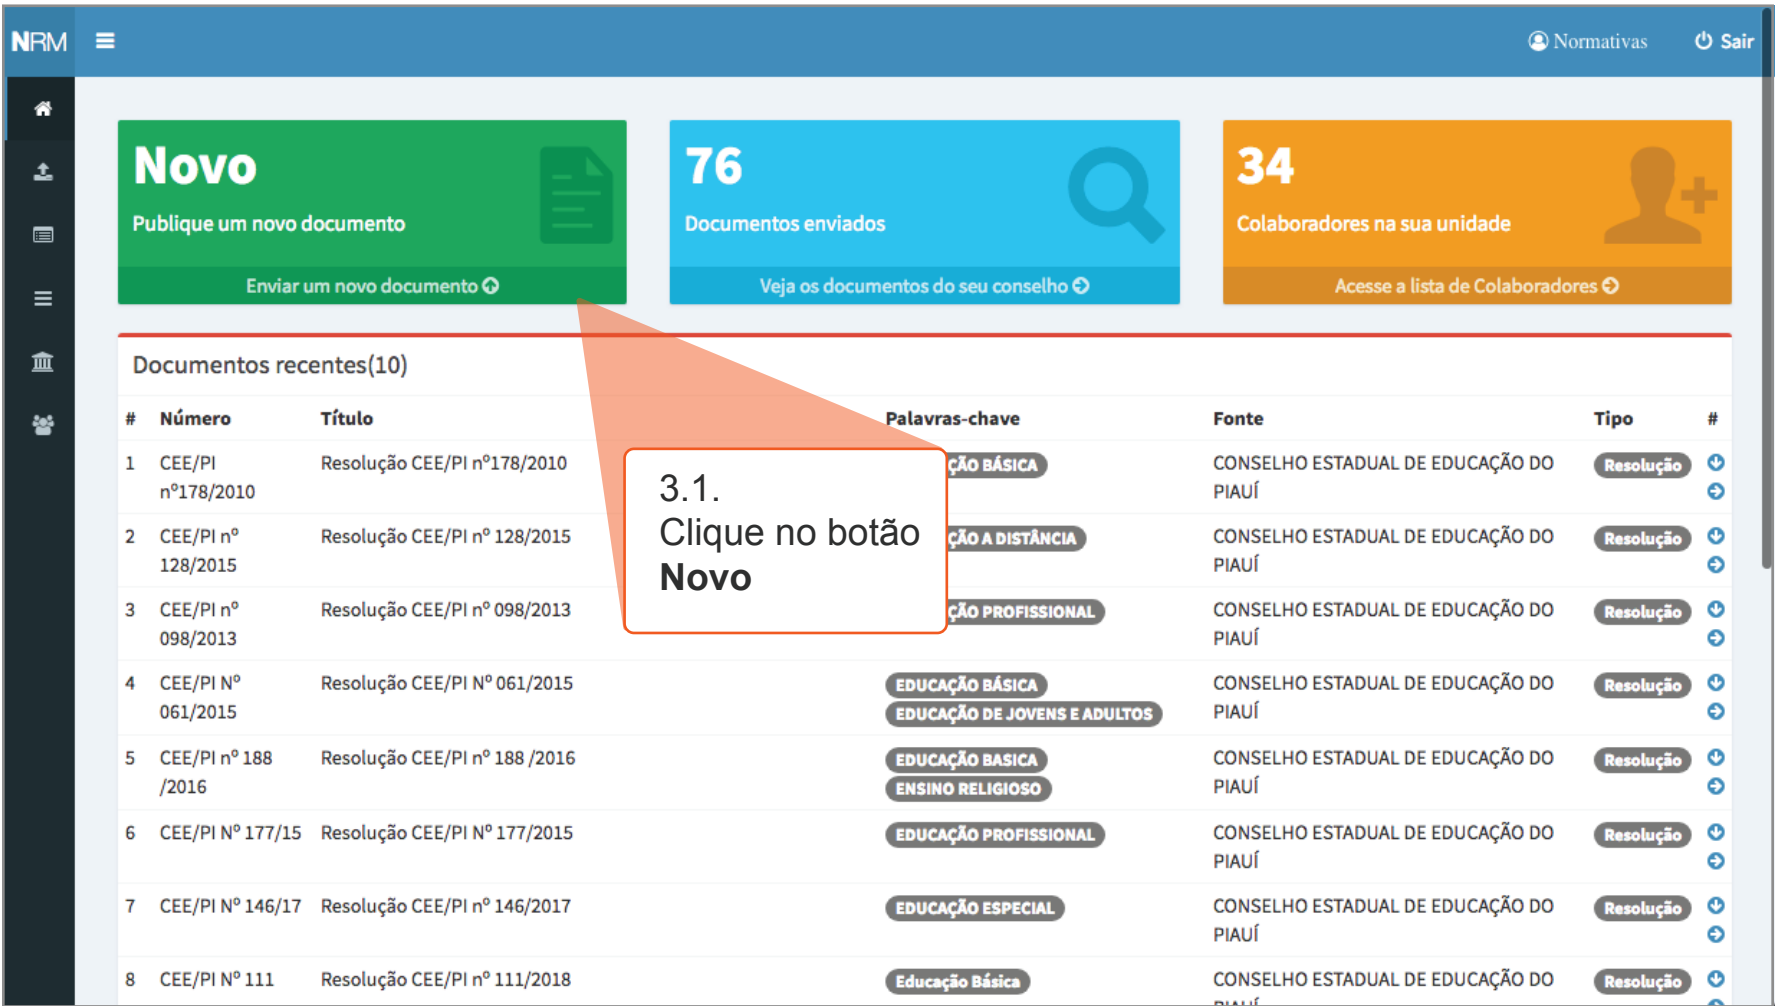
NRM

Normativas Sair

Novo
Publique um novo documento
Enviar um novo documento

76
Documentos enviados
Veja os documentos do seu conselho

34
Colaboradores na sua unidade
Acesse a lista de Colaboradores

Documentos recentes(10)

3.1.
Clique no botão
**Novo**

| # | Número | Título | Palavras-chave | Fonte | Tipo | # |
|---|---|---|---|---|---|---|
| 1 | CEE/PI nº178/2010 | Resolução CEE/PI nº178/2010 | ÇÃO BÁSICA | CONSELHO ESTADUAL DE EDUCAÇÃO DO PIAUÍ | Resolução | |
| 2 | CEE/PI nº 128/2015 | Resolução CEE/PI nº 128/2015 | ÇÃO A DISTÂNCIA | CONSELHO ESTADUAL DE EDUCAÇÃO DO PIAUÍ | Resolução | |
| 3 | CEE/PI nº 098/2013 | Resolução CEE/PI nº 098/2013 | ÇÃO PROFISSIONAL | CONSELHO ESTADUAL DE EDUCAÇÃO DO PIAUÍ | Resolução | |
| 4 | CEE/PI Nº 061/2015 | Resolução CEE/PI Nº 061/2015 | EDUCAÇÃO BÁSICA EDUCAÇÃO DE JOVENS E ADULTOS | CONSELHO ESTADUAL DE EDUCAÇÃO DO PIAUÍ | Resolução | |
| 5 | CEE/PI nº 188 /2016 | Resolução CEE/PI nº 188 /2016 | EDUCAÇÃO BASICA ENSINO RELIGIOSO | CONSELHO ESTADUAL DE EDUCAÇÃO DO PIAUÍ | Resolução | |
| 6 | CEE/PI Nº 177/15 | Resolução CEE/PI Nº 177/2015 | EDUCAÇÃO PROFISSIONAL | CONSELHO ESTADUAL DE EDUCAÇÃO DO PIAUÍ | Resolução | |
| 7 | CEE/PI Nº 146/17 | Resolução CEE/PI nº 146/2017 | EDUCAÇÃO ESPECIAL | CONSELHO ESTADUAL DE EDUCAÇÃO DO PIAUÍ | Resolução | |
| 8 | CEE/PI Nº 111 | Resolução CEE/PI nº 111/2018 | Educação Básica | CONSELHO ESTADUAL DE EDUCAÇÃO DO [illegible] | Resolução | |